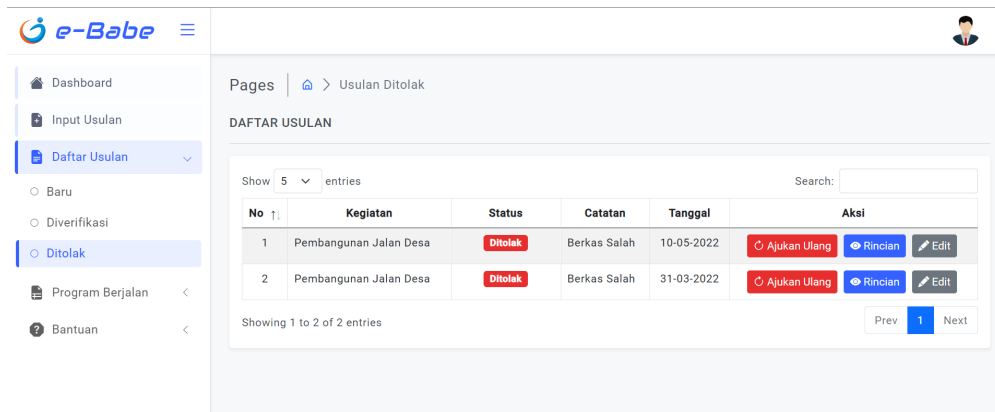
e-Babe

Dashboard
Input Usulan
Daftar Usulan
Baru
Diverifikasi
Ditolak
Program Berjalan
Bantuan

Pages | Usulan Ditolak

DAFTAR USULAN

Show 5 entries

Search:

| No | Kegiatan | Status | Catatan | Tanggal | Aksi |
|---|---|---|---|---|---|
| 1 | Pembangunan Jalan Desa | Ditolak | Berkas Salah | 10-05-2022 | Ajukan Ulang Rincian Edit |
| 2 | Pembangunan Jalan Desa | Ditolak | Berkas Salah | 31-03-2022 | Ajukan Ulang Rincian Edit |

Showing 1 to 2 of 2 entries

Prev 1 Next